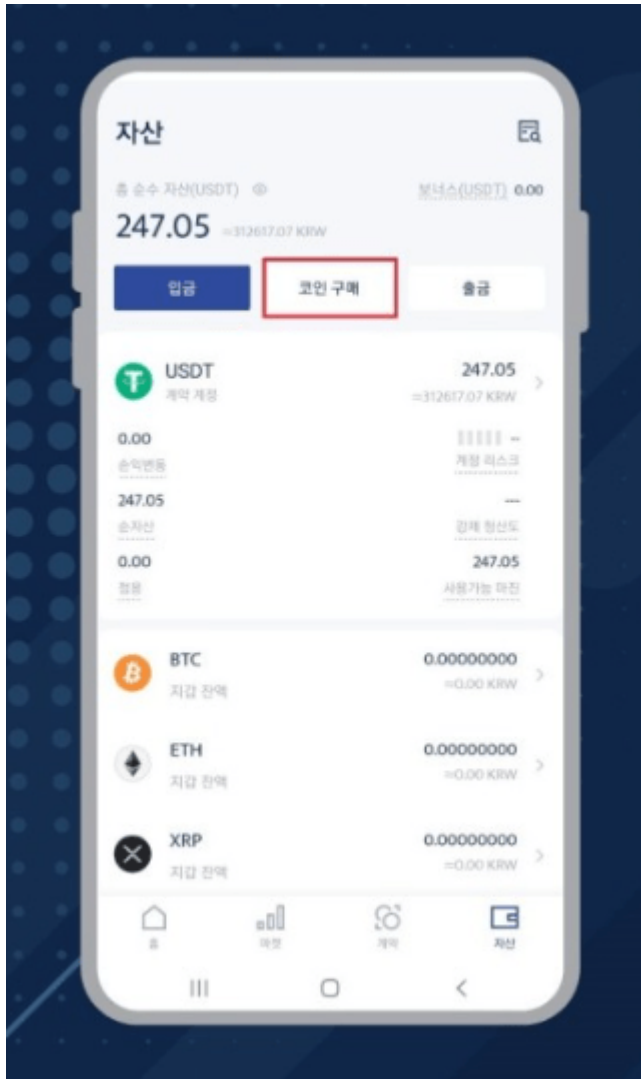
자산

총 순수 자산(USDT)

보너스(USDT) 0.00

247.05 ≈312617.07 KRW

입금

코인 구매

출금

USDT
계약 계정

247.05
≈312617.07 KRW

0.00
손익변동

--
계정 리스크

247.05
순자산

--
강제 청산도

0.00
점용

247.05
사용가능 마진

BTC
지갑 잔액

0.00000000
≈0.00 KRW

ETH
지갑 잔액

0.00000000
≈0.00 KRW

XRP
지갑 잔액

0.00000000
≈0.00 KRW

홈

마켓

계약

자산